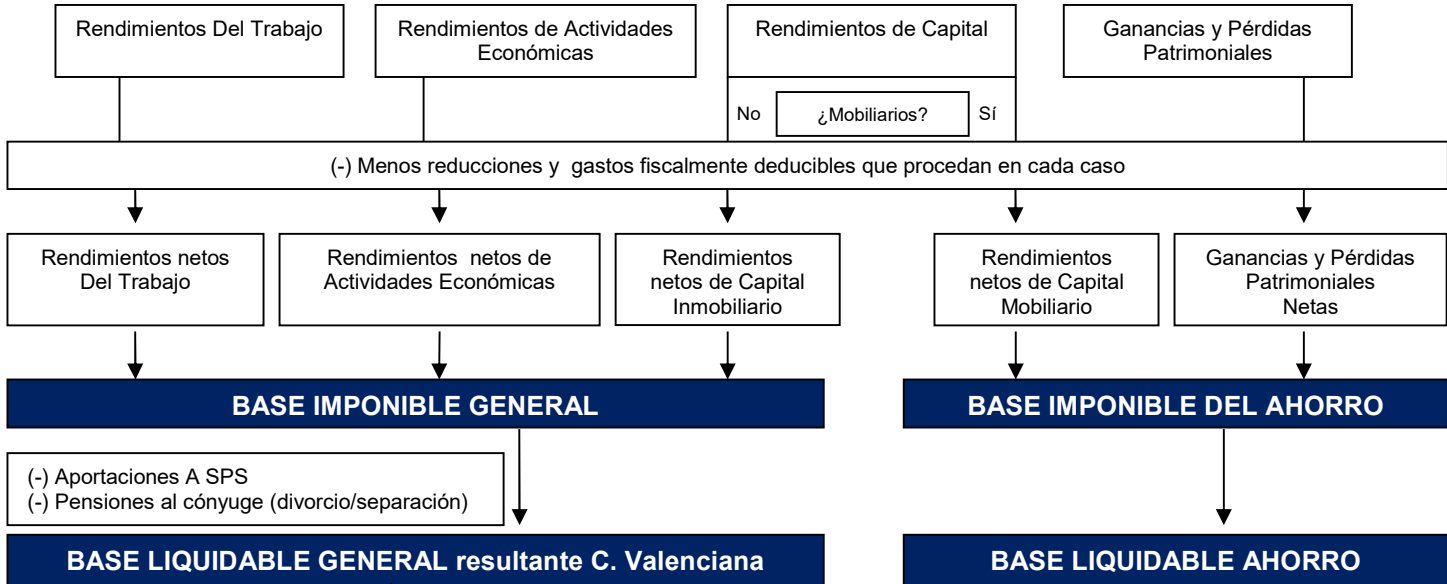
Rendimientos Del Trabajo

Rendimientos de Actividades Económicas

Rendimientos de Capital

Ganancias y Pérdidas Patrimoniales

No

¿Mobiliarios?

Sí

(-) Menos reducciones y gastos fiscalmente deducibles que procedan en cada caso

Rendimientos netos Del Trabajo

Rendimientos netos de Actividades Económicas

Rendimientos netos de Capital Inmobiliario

Rendimientos netos de Capital Mobiliario

Ganancias y Pérdidas Patrimoniales Netas

BASE IMPONIBLE GENERAL

BASE IMPONIBLE DEL AHORRO

(-) Aportaciones A SPS
(-) Pensiones al cónyuge (divorcio/separación)

BASE LIQUIDABLE GENERAL resultante C. Valenciana

BASE LIQUIDABLE AHORRO